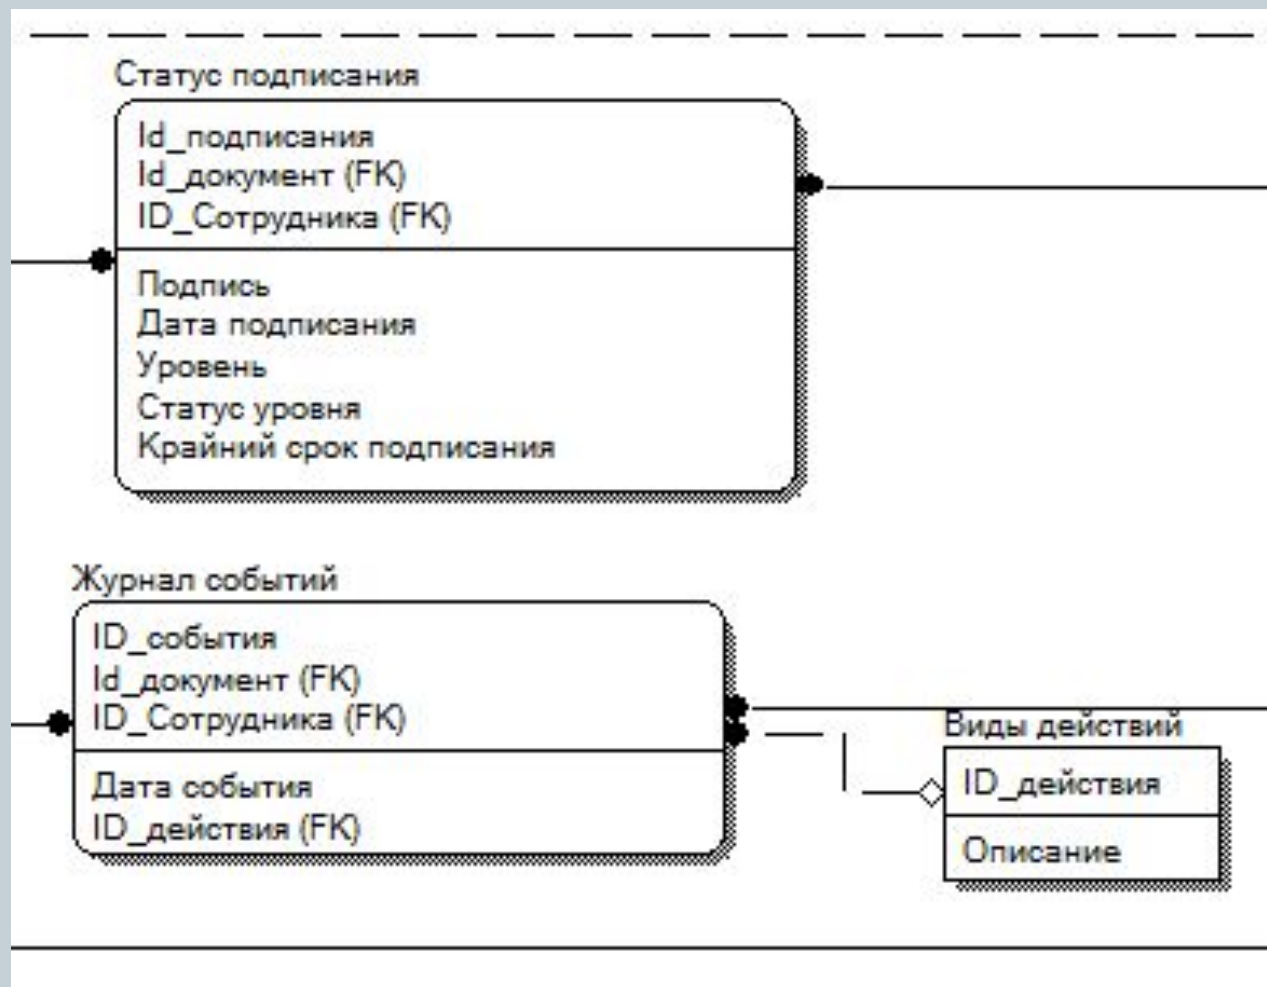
Статус подписания

Id_подписания
Id_документ (FK)
ID_Сотрудника (FK)

Подпись
Дата подписания
Уровень
Статус уровня
Крайний срок подписания

Журнал событий

ID_события
Id_документ (FK)
ID_Сотрудника (FK)

Дата события
ID_действия (FK)

Виды действий

ID_действия

Описание